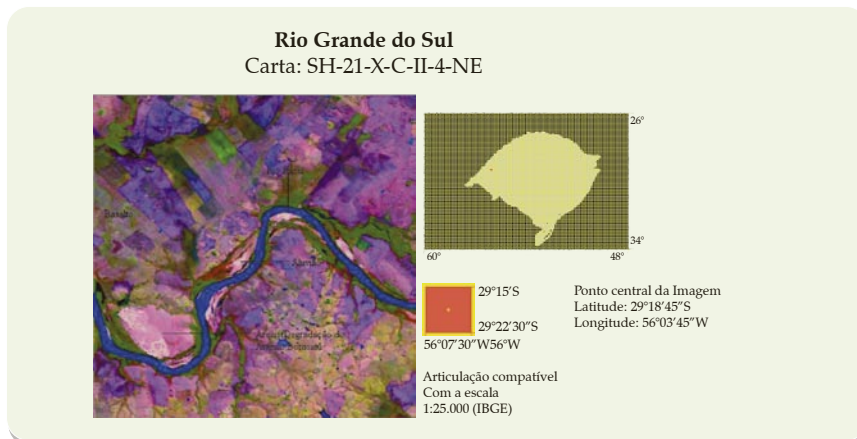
**Rio Grande do Sul**
Carta: SH-21-X-C-II-4-NE

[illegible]

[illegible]

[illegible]

26°

34°

60°

48°

29°15′S

29°22′30″S

56°07′30″W56°W

Ponto central da Imagem
Latitude: 29°18′45″S
Longitude: 56°03′45″W

Articulação compatível
Com a escala
1:25.000 (IBGE)